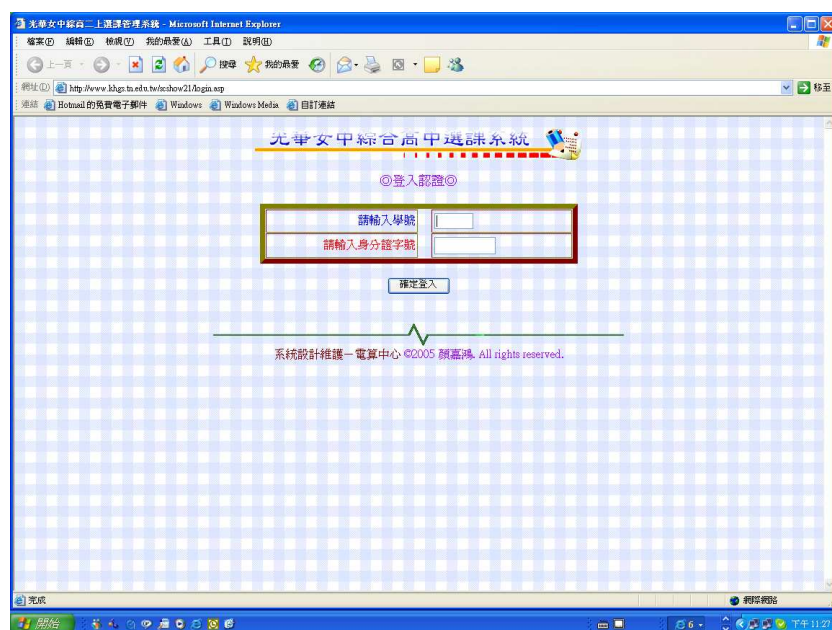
光華女中綜高二上選課管理系統 - Microsoft Internet Explorer

檔案(F) 編輯(E) 檢視(V) 我的最愛(A) 工具(T) 說明(H)

上一頁 搜尋 我的最愛

網址(D) http://www.khgs.tn.edu.tw/schow21/login.asp 移至

連結 Hotmail 的免費電子郵件 Windows Windows Media 自訂連結

光華女中綜合高中選課系統

◎登入認證◎

| 請輸入學號 | |
|---|---|
| 請輸入身分證字號 | |

確定登入

系統設計維護－電算中心 ©2005 顏嘉鴻. All rights reserved.

完成

網際網路

開始

下午 11:27